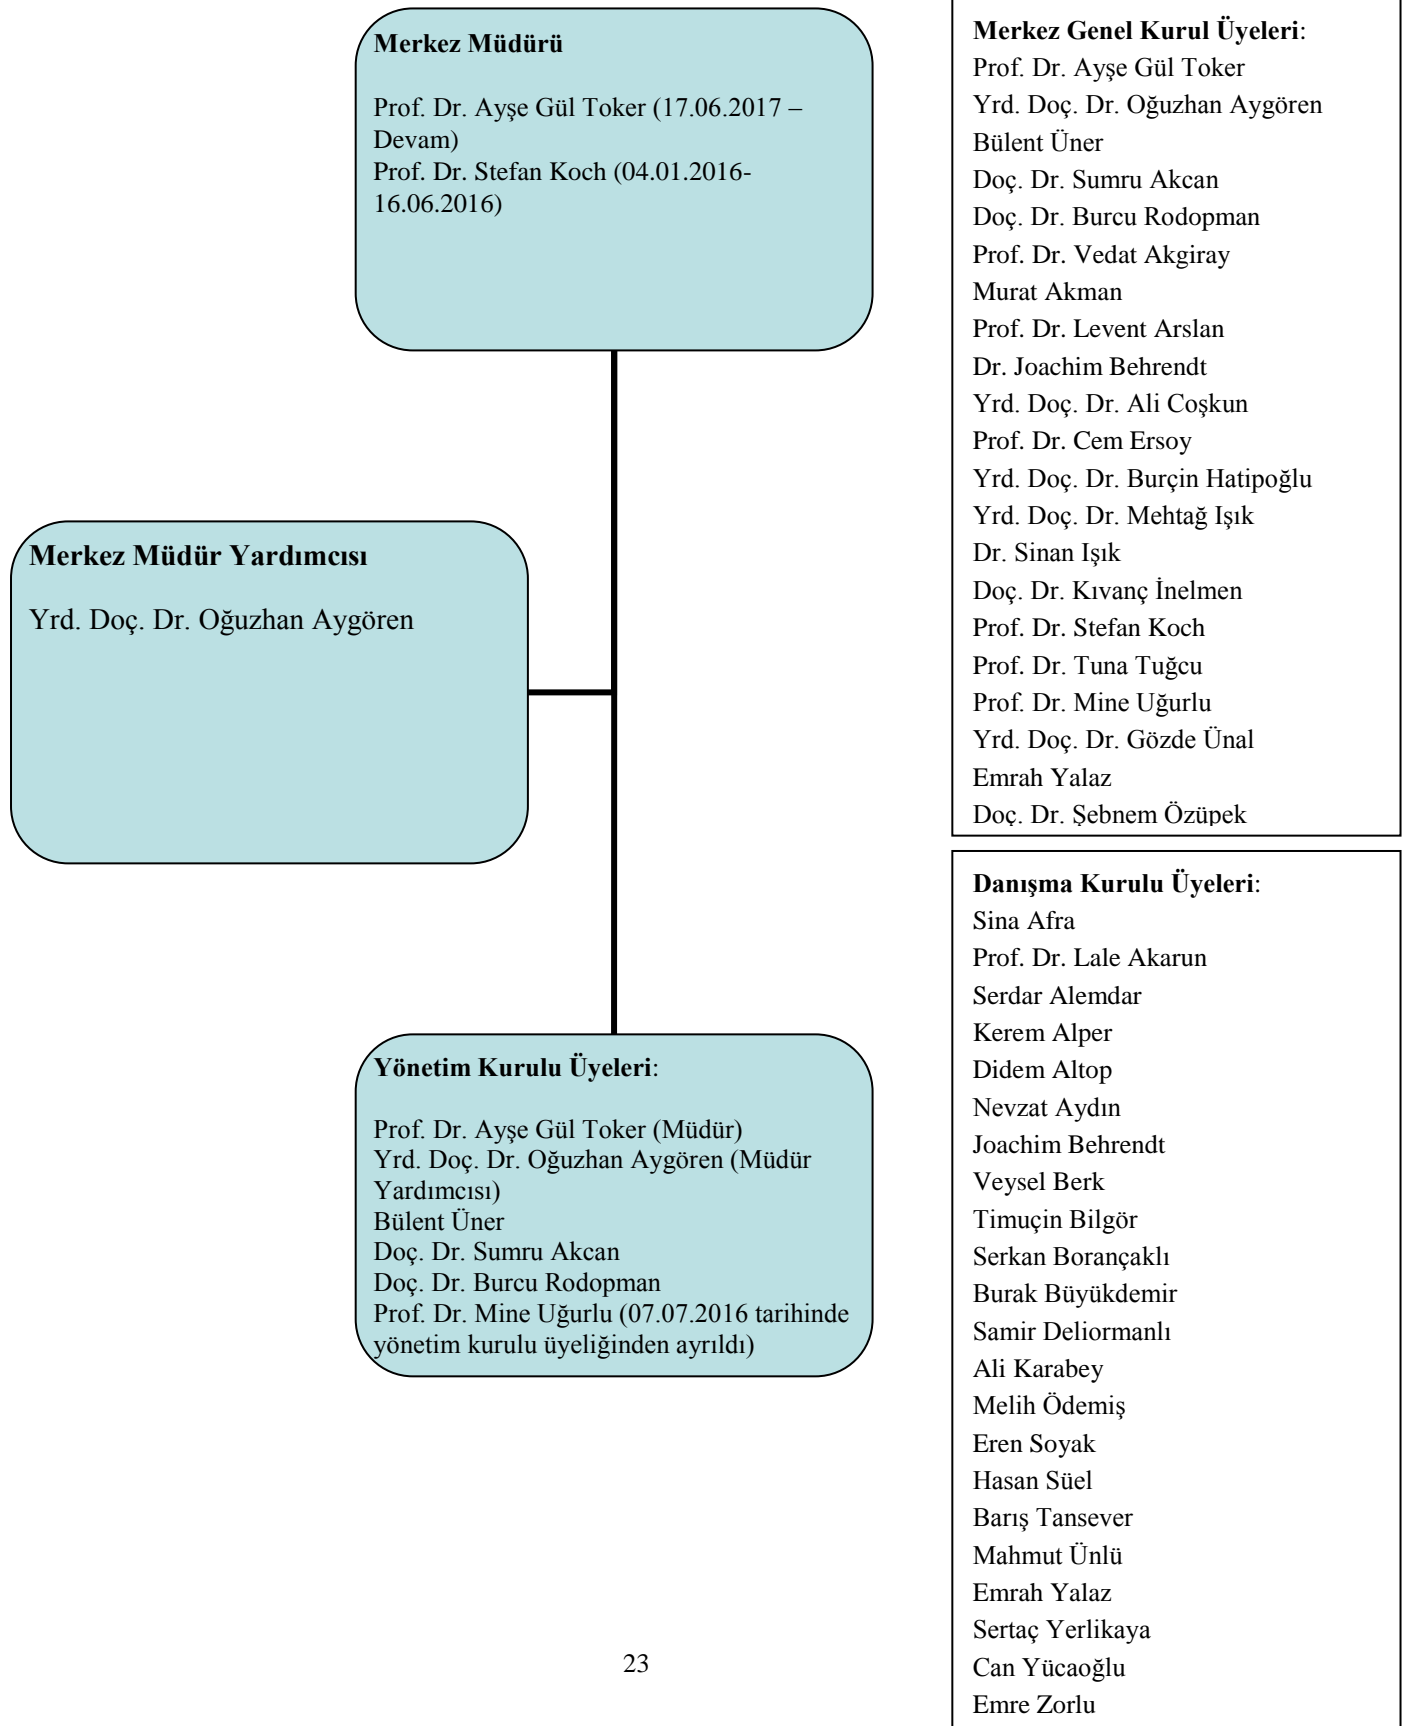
Merkez Müdürü

Prof. Dr. Ayşe Gül Toker (17.06.2017 – Devam)
Prof. Dr. Stefan Koch (04.01.2016-16.06.2016)

Merkez Müdür Yardımcısı

Yrd. Doç. Dr. Oğuzhan Aygören

Yönetim Kurulu Üyeleri:

Prof. Dr. Ayşe Gül Toker (Müdür)
Yrd. Doç. Dr. Oğuzhan Aygören (Müdür Yardımcısı)
Bülent Üner
Doç. Dr. Sumru Akcan
Doç. Dr. Burcu Rodopman
Prof. Dr. Mine Uğurlu (07.07.2016 tarihinde yönetim kurulu üyeliğinden ayrıldı)

Merkez Genel Kurul Üyeleri:
Prof. Dr. Ayşe Gül Toker
Yrd. Doç. Dr. Oğuzhan Aygören
Bülent Üner
Doç. Dr. Sumru Akcan
Doç. Dr. Burcu Rodopman
Prof. Dr. Vedat Akgiray
Murat Akman
Prof. Dr. Levent Arslan
Dr. Joachim Behrendt
Yrd. Doç. Dr. Ali Coşkun
Prof. Dr. Cem Ersoy
Yrd. Doç. Dr. Burçin Hatipoğlu
Yrd. Doç. Dr. Mehtağ Işık
Dr. Sinan Işık
Doç. Dr. Kıvanç İnelmen
Prof. Dr. Stefan Koch
Prof. Dr. Tuna Tuğcu
Prof. Dr. Mine Uğurlu
Yrd. Doç. Dr. Gözde Ünal
Emrah Yalaz
Doç. Dr. Şebnem Özüpek

Danışma Kurulu Üyeleri:
Sina Afra
Prof. Dr. Lale Akarun
Serdar Alemdar
Kerem Alper
Didem Altop
Nevzat Aydın
Joachim Behrendt
Veysel Berk
Timuçin Bilgör
Serkan Borançaklı
Burak Büyükdemir
Samir Deliormanlı
Ali Karabey
Melih Ödemiş
Eren Soyak
Hasan Süel
Barış Tansever
Mahmut Ünlü
Emrah Yalaz
Sertaç Yerlikaya
Can Yücaoğlu
Emre Zorlu

23